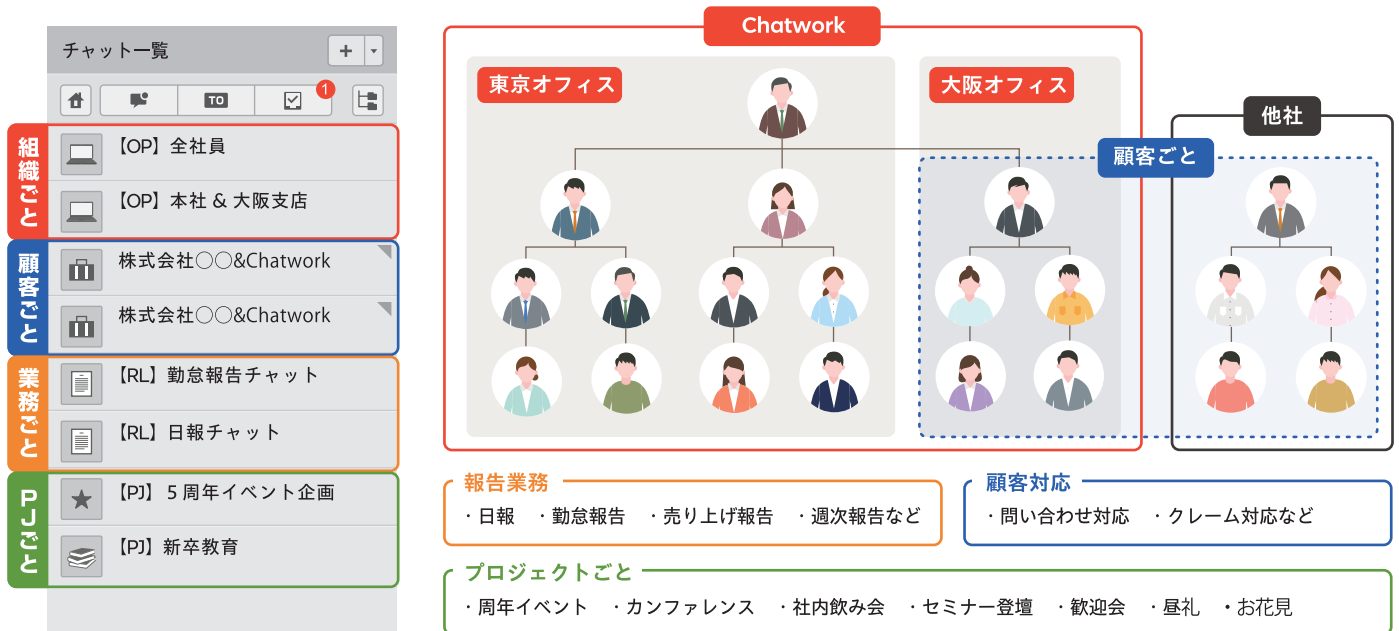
チャット一覧

+

TO

1

組織ごと

【OP】全社員

【OP】本社 & 大阪支店

顧客ごと

株式会社〇〇&Chatwork

株式会社〇〇&Chatwork

業務ごと

【RL】勤怠報告チャット

【RL】日報チャット

PJごと

【PJ】５周年イベント企画

【PJ】新卒教育

Chatwork

東京オフィス

大阪オフィス

他社

顧客ごと

報告業務

・日報　・勤怠報告　・売り上げ報告　・週次報告など

顧客対応

・問い合わせ対応　・クレーム対応など

プロジェクトごと

・周年イベント　・カンファレンス　・社内飲み会　・セミナー登壇　・歓迎会　・昼礼　・お花見